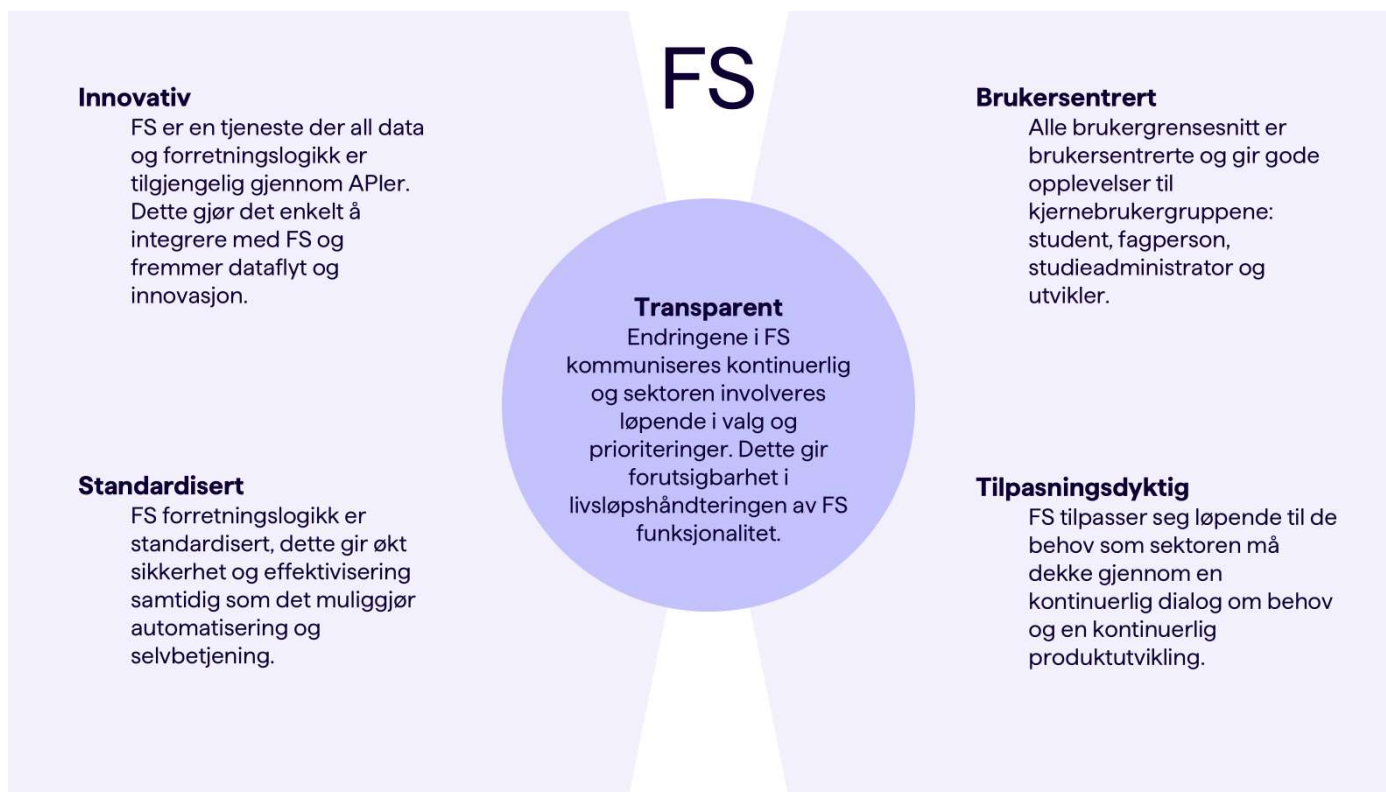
FS

Innovativ
FS er en tjeneste der all data og forretningslogikk er tilgjengelig gjennom APIer. Dette gjør det enkelt å integrere med FS og fremmer dataflyt og innovasjon.

Brukersentrert
Alle brukergrensesnitt er brukersentrerte og gir gode opplevelser til kjernebrukergruppene: student, fagperson, studieadministrator og utvikler.

Transparent
Endringene i FS kommuniseres kontinuerlig og sektoren involveres løpende i valg og prioriteringer. Dette gir forutsigbarhet i livsløpshåndteringen av FS funksjonalitet.

Standardisert
FS forretningslogikk er standardisert, dette gir økt sikkerhet og effektivisering samtidig som det muliggjør automatisering og selvbetjening.

Tilpasningsdyktig
FS tilpasser seg løpende til de behov som sektoren må dekke gjennom en kontinuerlig dialog om behov og en kontinuerlig produktutvikling.